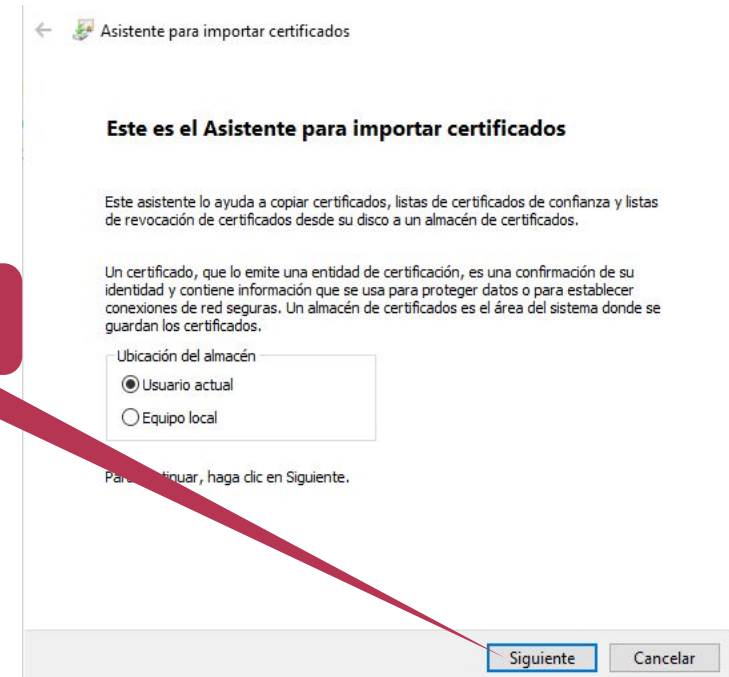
Asistente para importar certificados

Este es el Asistente para importar certificados

Este asistente lo ayuda a copiar certificados, listas de certificados de confianza y listas de revocación de certificados desde su disco a un almacén de certificados.

Un certificado, que lo emite una entidad de certificación, es una confirmación de su identidad y contiene información que se usa para proteger datos o para establecer conexiones de red seguras. Un almacén de certificados es el área del sistema donde se guardan los certificados.

Ubicación del almacén
Usuario actual
Equipo local

Par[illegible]tinuar, haga clic en Siguiente.

Siguiente
Cancelar